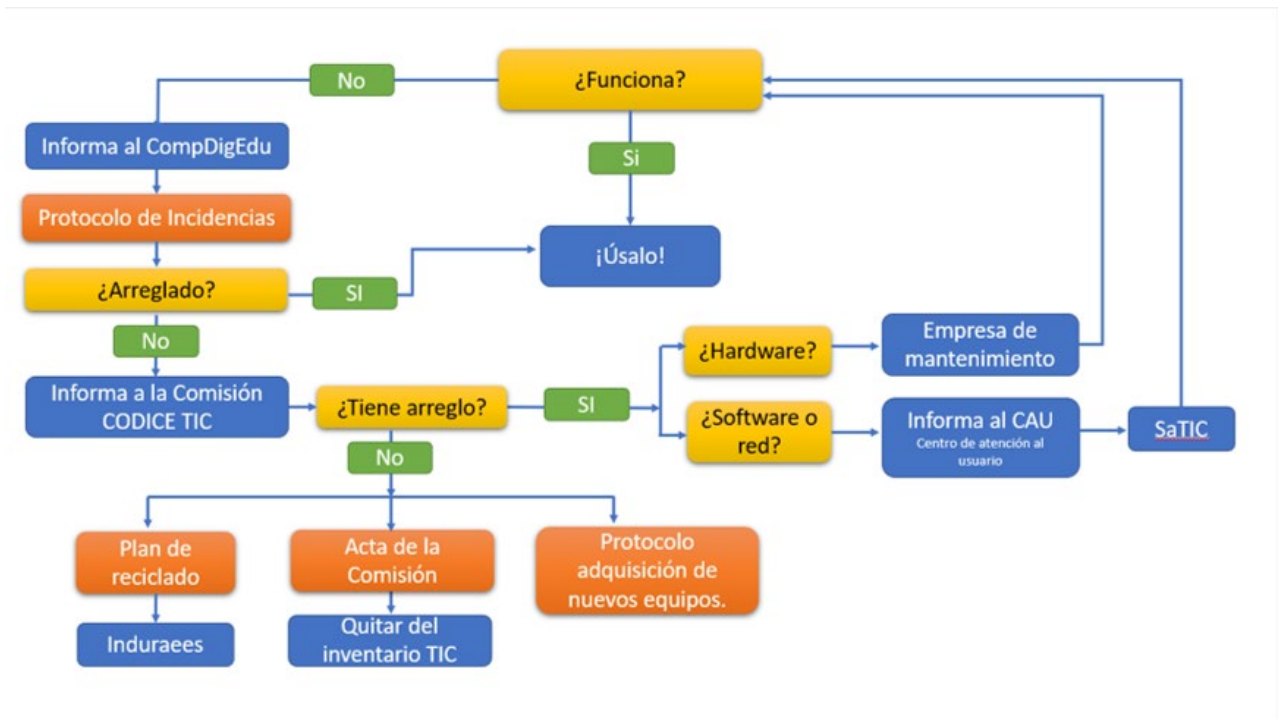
¿Funciona?

No

Si

Informa al CompDigEdu

Protocolo de Incidencias

¡Úsalo!

¿Arreglado?

SI

No

Informa a la Comisión CODICE TIC

¿Tiene arreglo?

SI

¿Hardware?

Empresa de mantenimiento

¿Software o red?

Informa al CAU
Centro de atención al usuario

SaTIC

No

Plan de reciclado

Induraees

Acta de la Comisión

Quitar del inventario TIC

Protocolo adquisición de nuevos equipos.